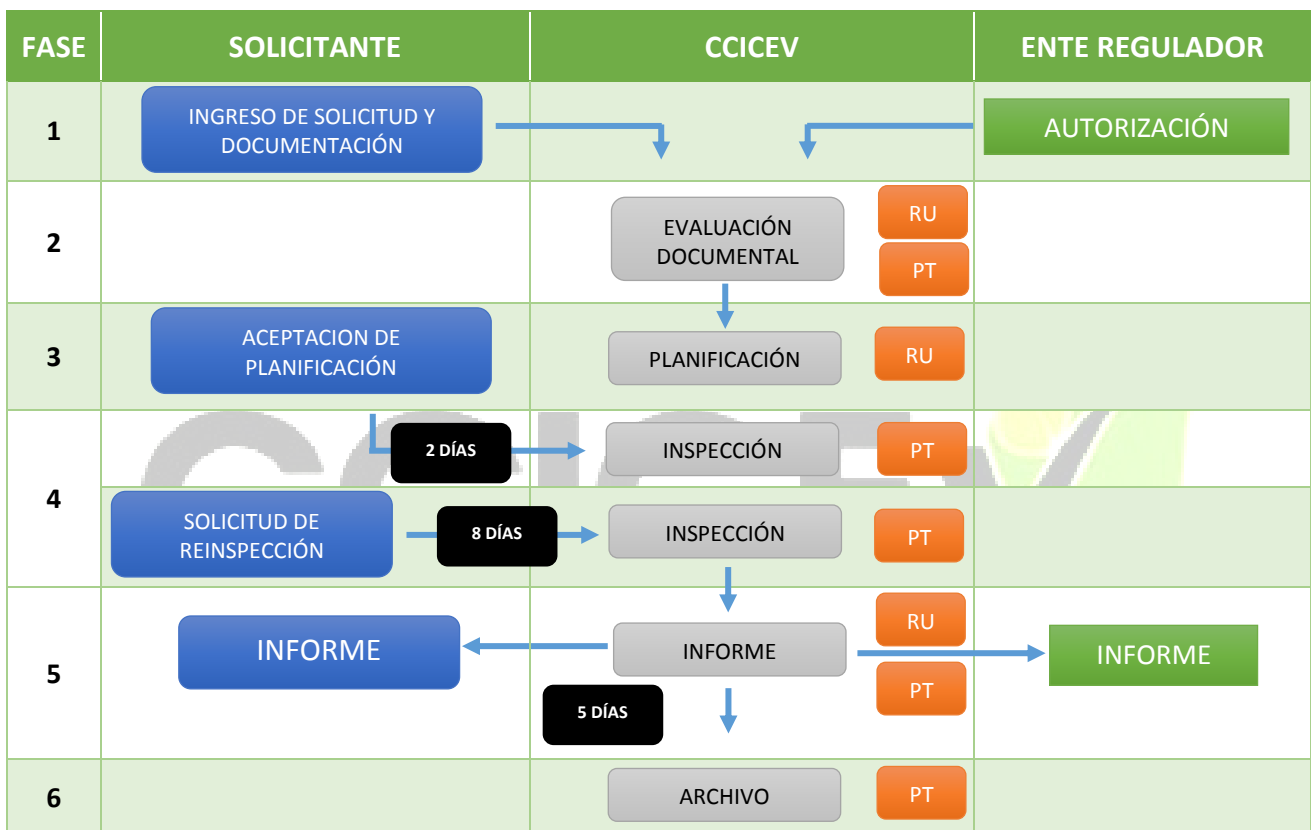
| FASE | SOLICITANTE | CCICEV | ENTE REGULADOR |
|---|---|---|---|
| 1 | INGRESO DE SOLICITUD Y DOCUMENTACIÓN | | AUTORIZACIÓN |
| 2 | | EVALUACIÓN DOCUMENTAL RU PT | |
| 3 | ACEPTACION DE PLANIFICACIÓN | PLANIFICACIÓN RU | |
| 4 | 2 DÍAS | INSPECCIÓN PT | |
| | SOLICITUD DE REINSPECCIÓN 8 DÍAS | INSPECCIÓN PT | |
| 5 | INFORME | INFORME RU PT 5 DÍAS | INFORME |
| 6 | | ARCHIVO PT | |